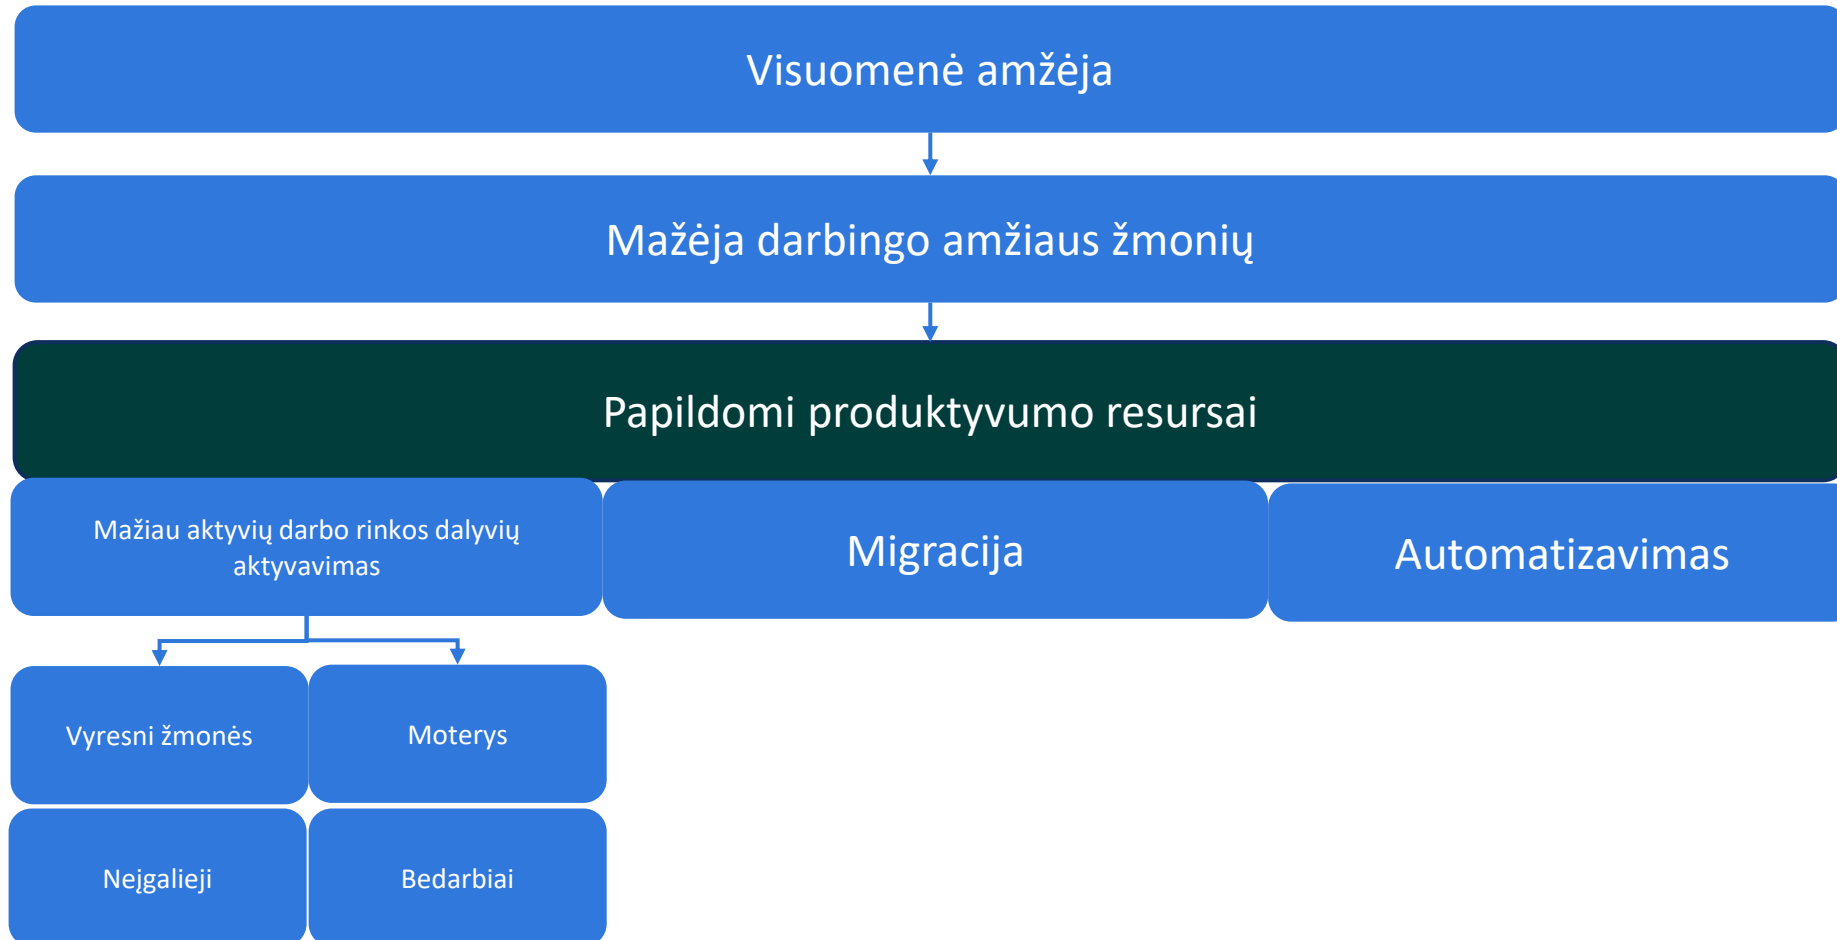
Visuomenė amžėja

Mažėja darbingo amžiaus žmonių

Papildomi produktyvumo resursai

Mažiau aktyvių darbo rinkos dalyvių aktyvavimas

Migracija

Automatizavimas

Vyresni žmonės

Moterys

Neįgalieji

Bedarbiai